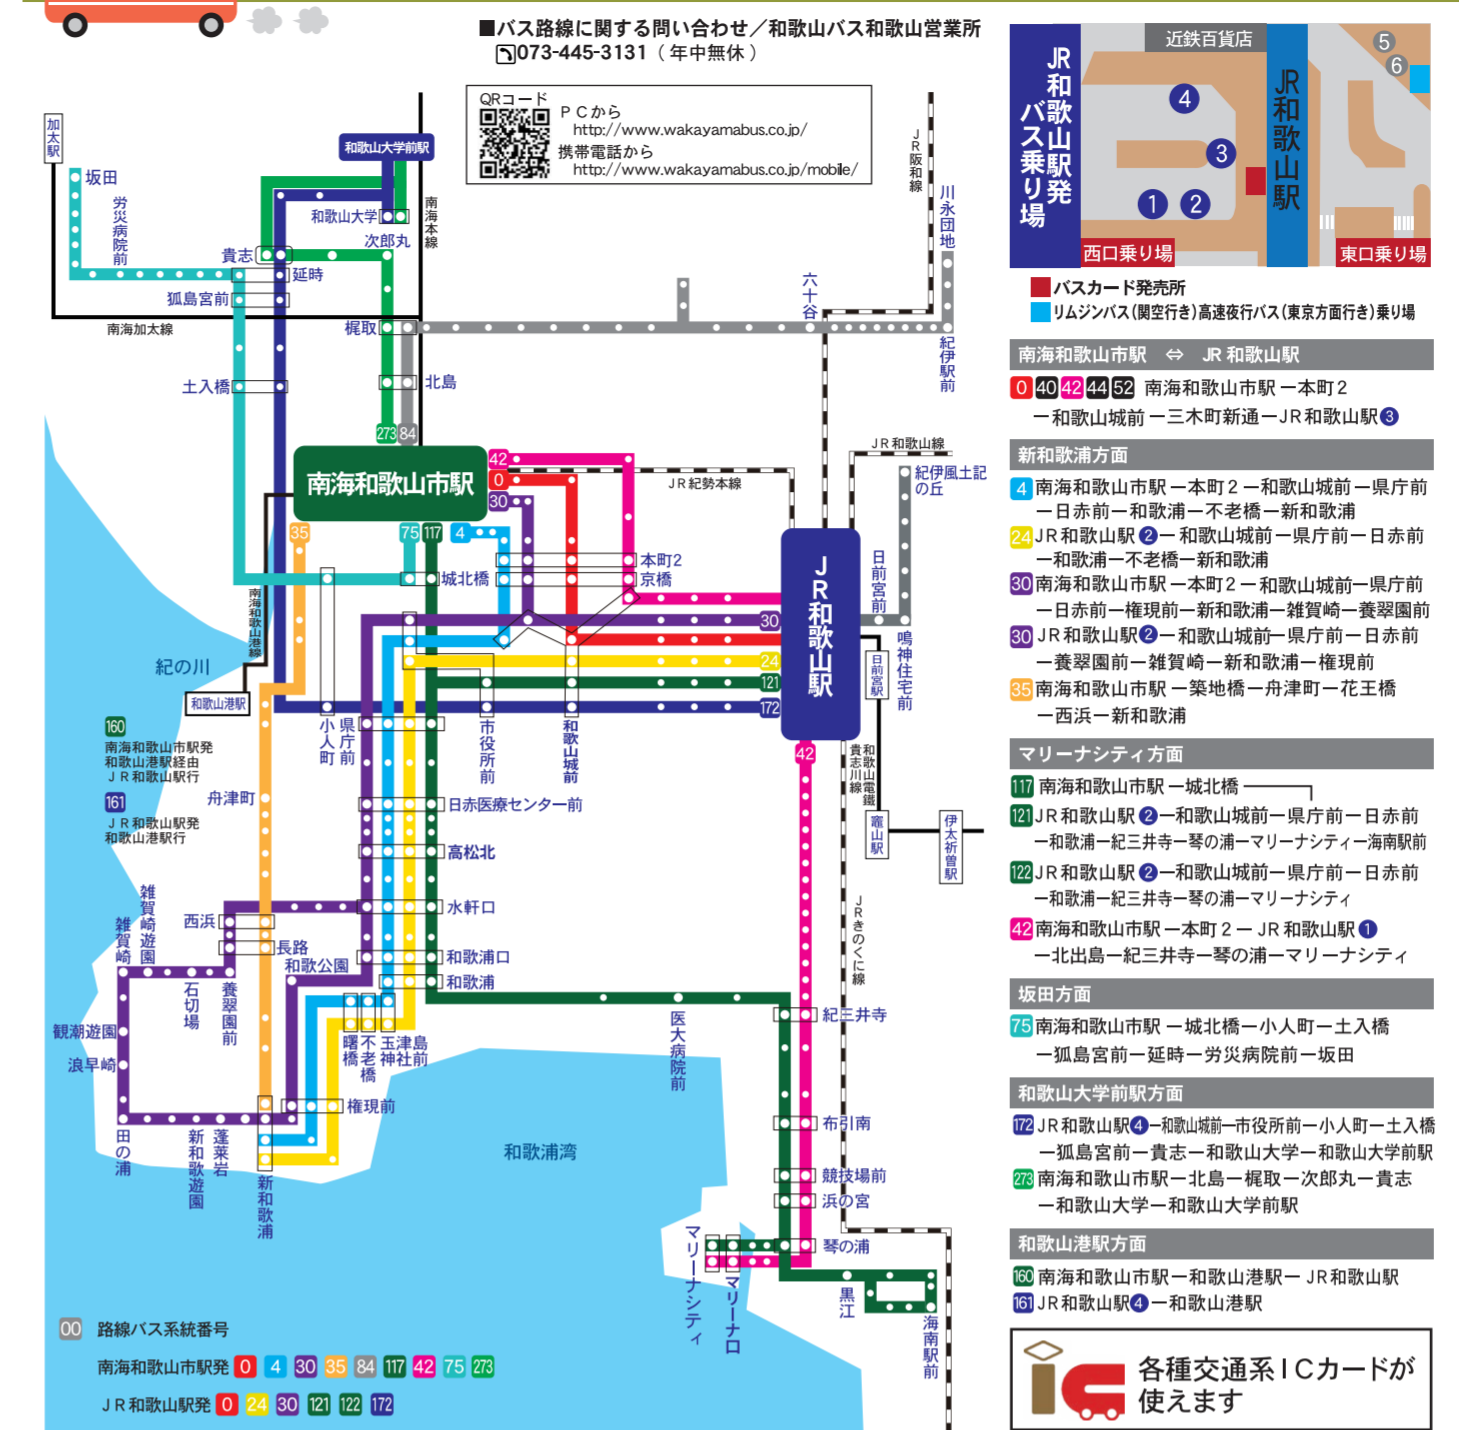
■バス路線に関する問い合わせ／和歌山バス和歌山営業所
073-445-3131（年中無休）

QRコード
ＰＣから
http://www.wakayamabus.co.jp/
携帯電話から
http://www.wakayamabus.co.jp/mobile/

JR和歌山駅バス乗り場
近鉄百貨店
JR和歌山駅
西口乗り場
東口乗り場
1 2 3 4 5 6
バスカード発売所
リムジンバス（関空行き）高速夜行バス（東京方面行き）乗り場

南海和歌山市駅 ⇔ JR和歌山駅
0 40 42 44 52 南海和歌山市駅－本町２－和歌山城前－三木町新通－JR和歌山駅3

新和歌浦方面
4 南海和歌山市駅－本町２－和歌山城前－県庁前－日赤前－和歌浦－不老橋－新和歌浦
24 JR和歌山駅2－和歌山城前－県庁前－日赤前－和歌浦－不老橋－新和歌浦
30 南海和歌山市駅－本町２－和歌山城前－県庁前－日赤前－権現前－新和歌浦－雑賀崎－養翠園前
30 JR和歌山駅2－和歌山城前－県庁前－日赤前－養翠園前－雑賀崎－新和歌浦－権現前
35 南海和歌山市駅－築地橋－舟津町－花王橋－西浜－新和歌浦

マリーナシティ方面
117 南海和歌山市駅－城北橋
121 JR和歌山駅2－和歌山城前－県庁前－日赤前－和歌浦－紀三井寺－琴の浦－マリーナシティ－海南駅前
122 JR和歌山駅2－和歌山城前－県庁前－日赤前－和歌浦－紀三井寺－琴の浦－マリーナシティ
42 南海和歌山市駅－本町２－JR和歌山駅1－北出島－紀三井寺－琴の浦－マリーナシティ

坂田方面
75 南海和歌山市駅－城北橋－小人町－土入橋－狐島宮前－延時－労災病院前－坂田

和歌山大学前駅方面
172 JR和歌山駅4－和歌山城前－市役所前－小人町－土入橋－狐島宮前－貴志－和歌山大学－和歌山大学前駅
273 南海和歌山市駅－北島－梶取－次郎丸－貴志－和歌山大学－和歌山大学前駅

和歌山港駅方面
160 南海和歌山市駅－和歌山港駅－JR和歌山駅
161 JR和歌山駅4－和歌山港駅

各種交通系ＩＣカードが使えます

加太駅 坂田 労災病院前 貴志 延時 狐島宮前 南海加太線 和歌山大学前駅 和歌山大学 次郎丸 南海本線 梶取 北島 土入橋 273 84 南海和歌山市駅 42 0 30 35 75 117 4 JR阪和線 川永団地 六十谷 紀伊駅前 JR和歌山線 紀伊風土記の丘 JR紀勢本線 本町2 京橋 城北橋 南海和歌山港線 紀の川 和歌山港駅 30 24 121 172 JR和歌山駅 日前宮前 鳴神住宅前 日前宮駅 和歌山電鐵貴志川線 竈山駅 伊太祈曽駅 42 小人町 県庁前 市役所前 和歌山城前 日赤医療センター前 高松北 水軒口 和歌浦口 和歌浦 舟津町 西浜 長路 和歌公園 雑賀崎 雑賀崎遊園 石切場 養翠園前 観潮遊園 浪早崎 田の浦 新和歌遊園 蓬莱岩 新和歌浦 曙橋 不老橋 玉津島神社前 権現前 医大病院前 和歌浦湾 JRきのくに線 紀三井寺 布引南 競技場前 浜の宮 琴の浦 マリーナシティ マリーナロ 黒江 海南駅前

160 南海和歌山市駅発 和歌山港駅経由 ＪＲ和歌山駅行
161 ＪＲ和歌山駅発 和歌山港駅行

00 路線バス系統番号
南海和歌山市駅発 0 4 30 35 84 117 42 75 273
ＪＲ和歌山駅発 0 24 30 121 122 172